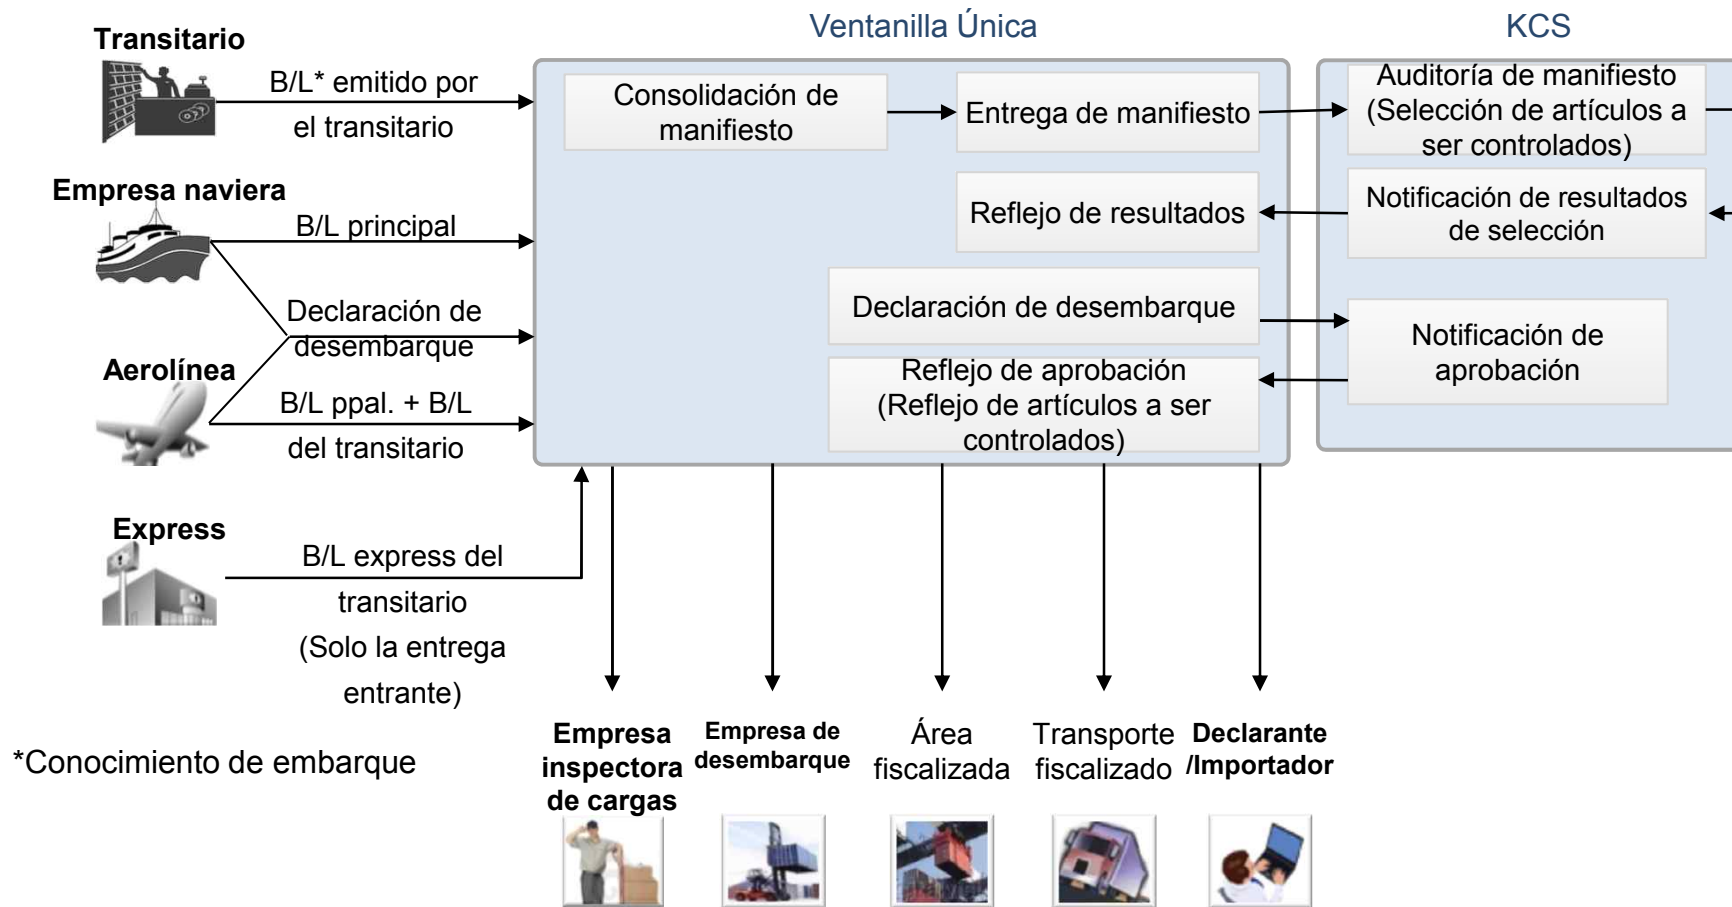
Transitario

B/L* emitido por el transitario

Empresa naviera

B/L principal

Declaración de desembarque

Aerolínea

B/L ppal. + B/L del transitario

Express

B/L express del transitario (Solo la entrega entrante)

*Conocimiento de embarque

Ventanilla Única

Consolidación de manifiesto

Entrega de manifiesto

Reflejo de resultados

Declaración de desembarque

Reflejo de aprobación (Reflejo de artículos a ser controlados)

KCS

Auditoría de manifiesto (Selección de artículos a ser controlados)

Notificación de resultados de selección

Notificación de aprobación

Empresa inspectora de cargas

Empresa de desembarque

Área fiscalizada

Transporte fiscalizado

Declarante /Importador